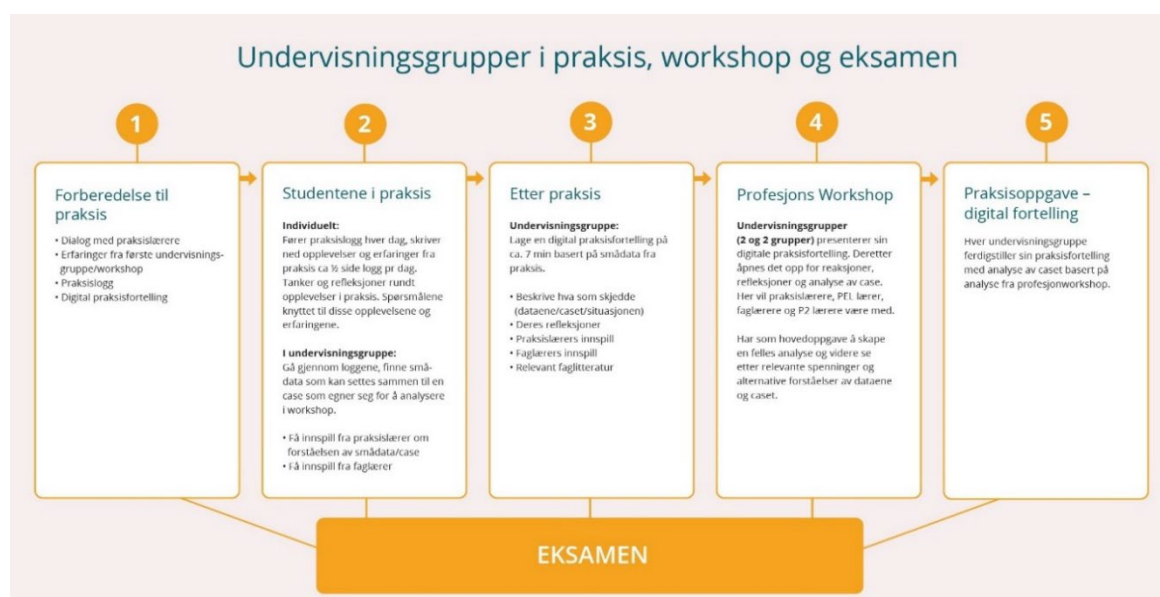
Undervisningsgrupper i praksis, workshop og eksamen

1

Forberedelse til praksis

• Dialog med praksislærere
• Erfaringer fra første undervisningsgruppe/workshop
• Praksislogg
• Digital praksisfortelling

2

Studentene i praksis

**Individuelt:**
Fører praksislogg hver dag, skriver ned opplevelser og erfaringer fra praksis ca ½ side logg pr dag. Tanker og refleksjoner rundt opplevelser i praksis. Spørsmålene knyttet til disse opplevelsene og erfaringene.

**I undervisningsgruppe:**
Gå gjennom loggene, finne smådata som kan settes sammen til en case som egner seg for å analysere i workshop.

• Få innspill fra praksislærer om forståelsen av smådata/case
• Få innspill fra faglærer

3

Etter praksis

**Undervisningsgruppe:**
Lage en digital praksisfortelling på ca. 7 min basert på smådata fra praksis.

• Beskrive hva som skjedde (dataene/caset/situasjonen)
• Deres refleksjoner
• Praksislærers innspill
• Faglærers innspill
• Relevant faglitteratur

4

Profesjons Workshop

**Undervisningsgrupper (2 og 2 grupper)** presenterer sin digitale praksisfortelling. Deretter åpnes det opp for reaksjoner, refleksjoner og analyse av case. Her vil praksislærere, PEL lærer, faglærere og P2 lærere være med.

Har som hovedoppgave å skape en felles analyse og videre se etter relevante spenninger og alternative forståelser av dataene og caset.

5

Praksisoppgave – digital fortelling

Hver undervisningsgruppe ferdigstiller sin praksisfortelling med analyse av caset basert på analyse fra profesjonworkshop.

EKSAMEN